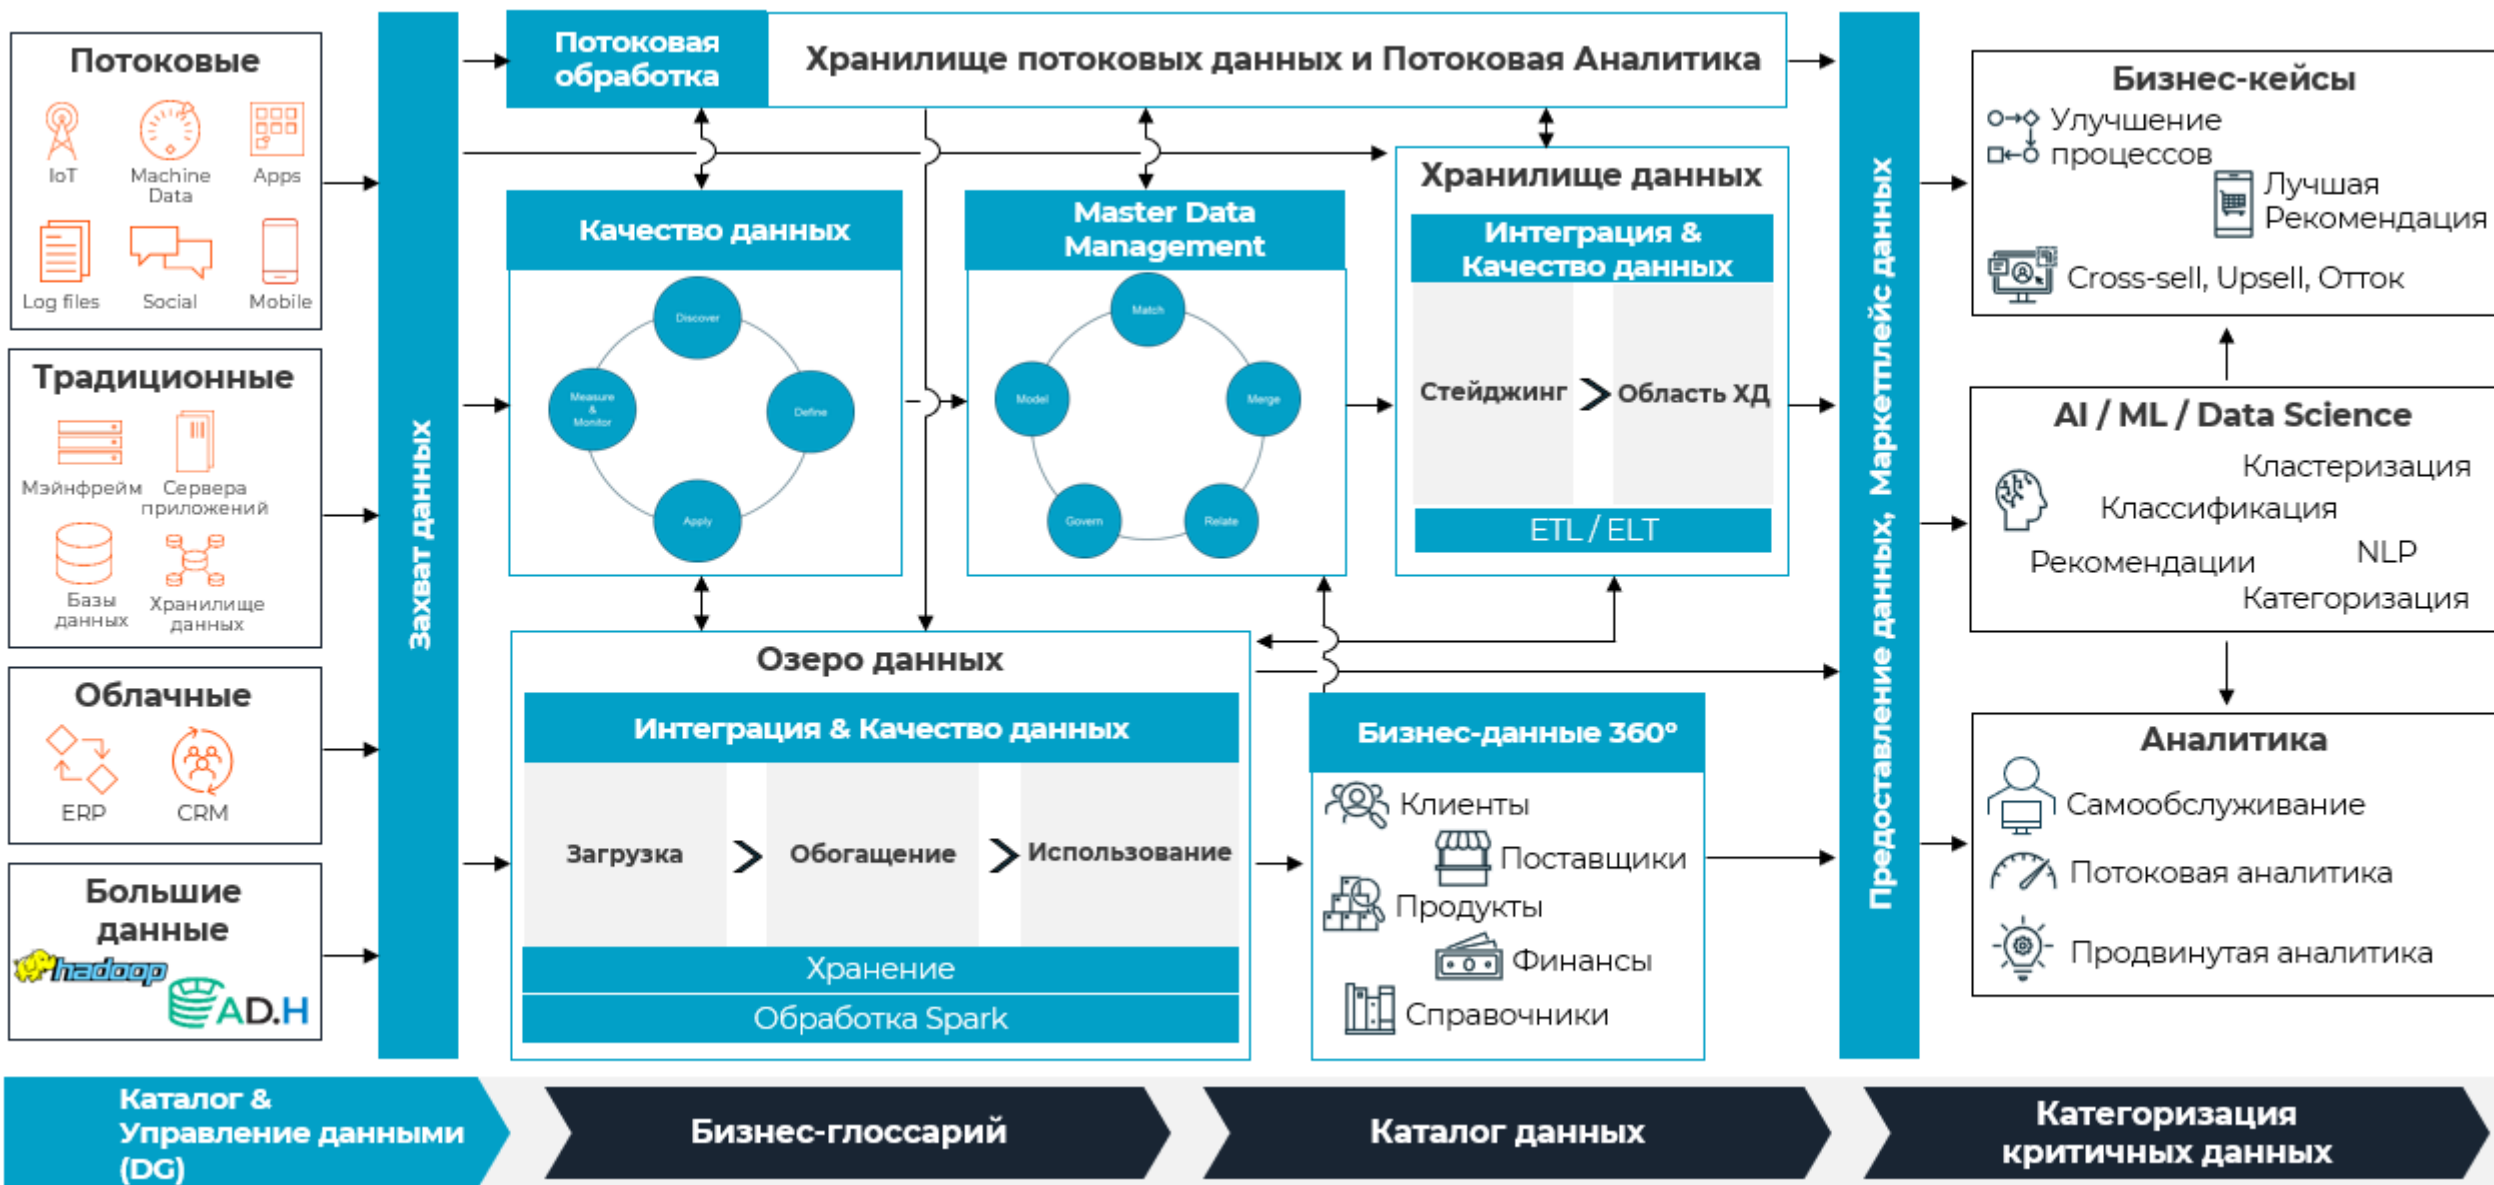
Потоковые
IoT
Machine Data
Apps
Log files
Social
Mobile

Традиционные
Мэйнфрейм
Сервера приложений
Базы данных
Хранилище данных

Облачные
ERP
CRM

Большие данные
hadoop
AD.H

Захват данных

Потоковая обработка
Хранилище потоковых данных и Потоковая Аналитика

Качество данных
Discover
Define
Apply
Measure & Monitor

Master Data Management
Match
Merge
Relate
Govern
Model

Хранилище данных
Интеграция & Качество данных
Стейджинг
Область ХД
ETL / ELT

Озеро данных
Интеграция & Качество данных
Загрузка
Обогащение
Использование
Хранение
Обработка Spark

Бизнес-данные 360°
Клиенты
Поставщики
Продукты
Финансы
Справочники

Предоставление данных, Маркетплейс данных

Бизнес-кейсы
Улучшение процессов
Лучшая Рекомендация
Cross-sell, Upsell, Отток

AI / ML / Data Science
Кластеризация
Классификация
Рекомендации
NLP
Категоризация

Аналитика
Самообслуживание
Потоковая аналитика
Продвинутая аналитика

Каталог & Управление данными (DG)
Бизнес-глоссарий
Каталог данных
Категоризация критичных данных